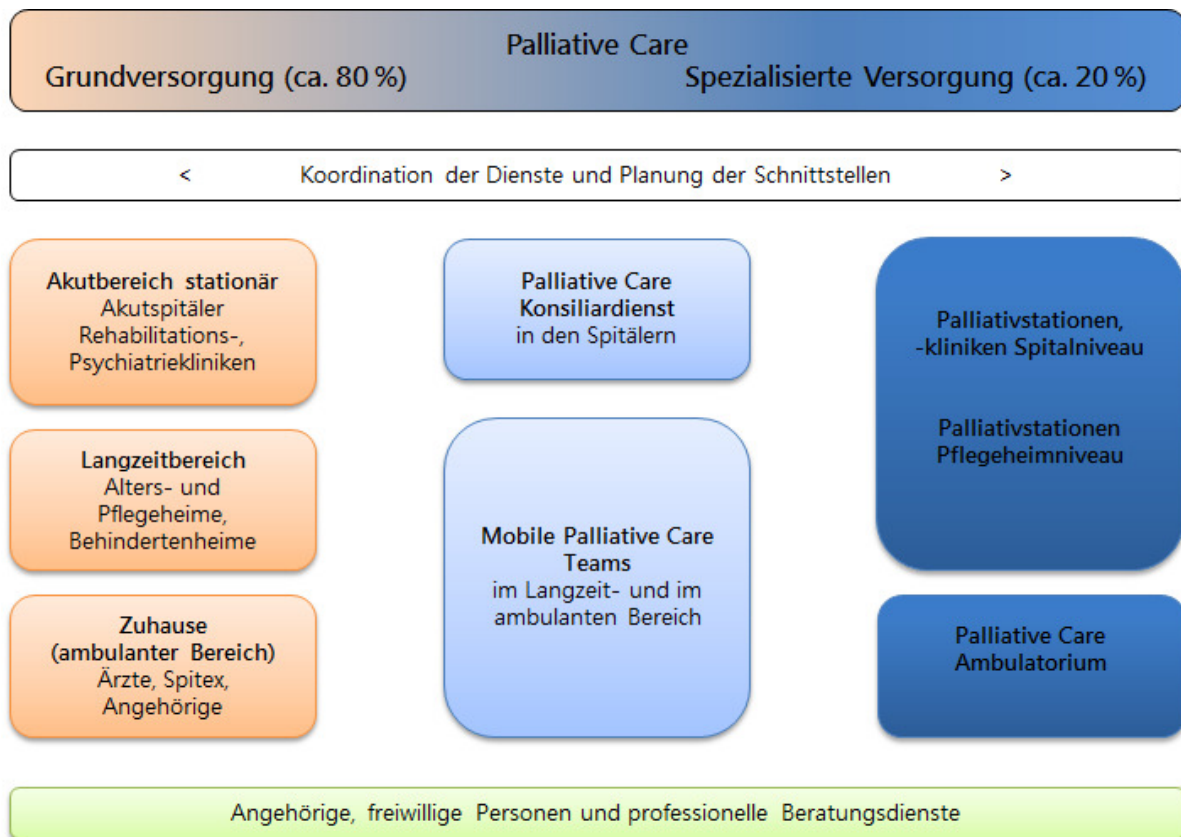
Palliative Care
Grundversorgung (ca. 80 %)
Spezialisierte Versorgung (ca. 20 %)

< Koordination der Dienste und Planung der Schnittstellen >

**Akutbereich stationär**
Akutspitäler
Rehabilitations-, Psychiatriekliniken

**Langzeitbereich**
Alters- und Pflegeheime, Behindertenheime

**Zuhause (ambulanter Bereich)**
Ärzte, Spitex, Angehörige

**Palliative Care Konsiliardienst**
in den Spitälern

**Mobile Palliative Care Teams**
im Langzeit- und im ambulanten Bereich

Palliativstationen, -kliniken Spitalniveau

Palliativstationen Pflegeheimniveau

Palliative Care Ambulatorium

Angehörige, freiwillige Personen und professionelle Beratungsdienste